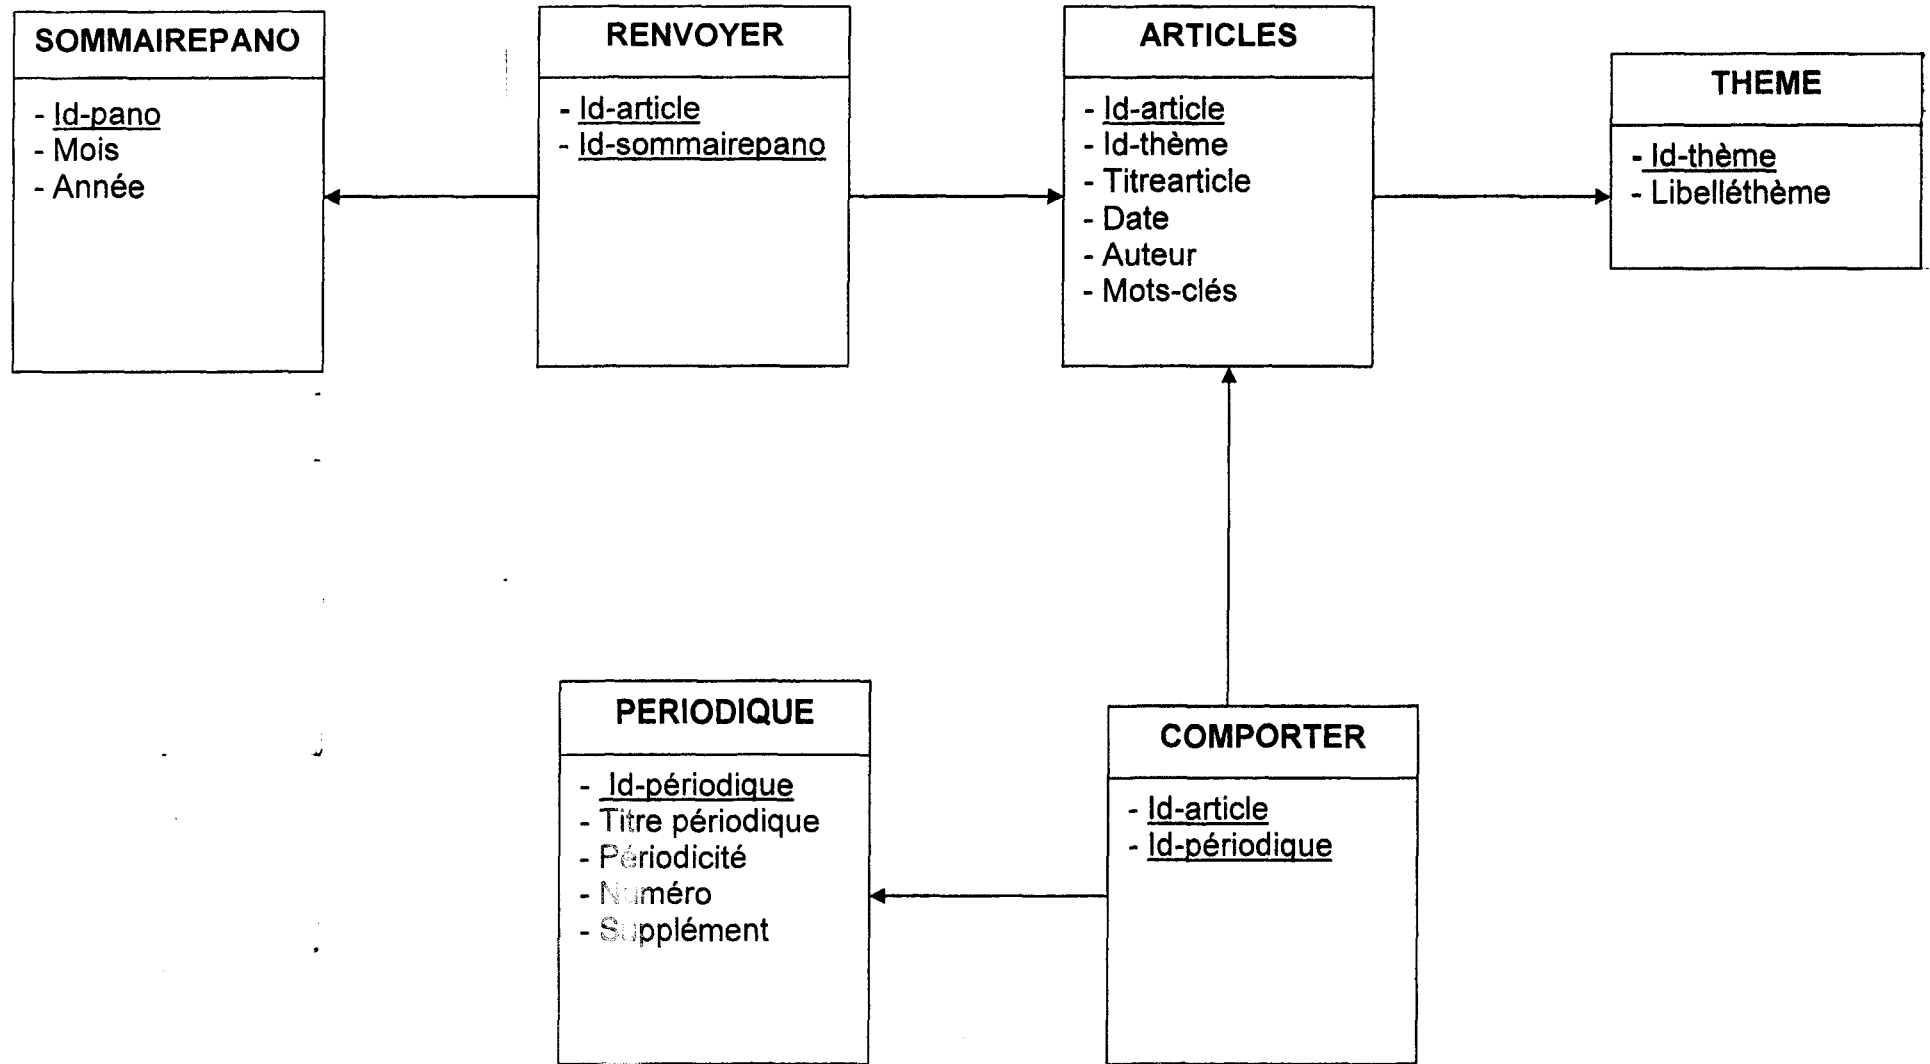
SOMMAIREPANO

- Id-pano
- Mois
- Année

RENVOYER

- Id-article
- Id-sommairepano

ARTICLES

- Id-article
- Id-thème
- Titrearticle
- Date
- Auteur
- Mots-clés

THEME

- Id-thème
- Libelléthème

PERIODIQUE

- Id-périodique
- Titre périodique
- Périodicité
- Numéro
- Supplément

COMPORTER

- Id-article
- Id-périodique